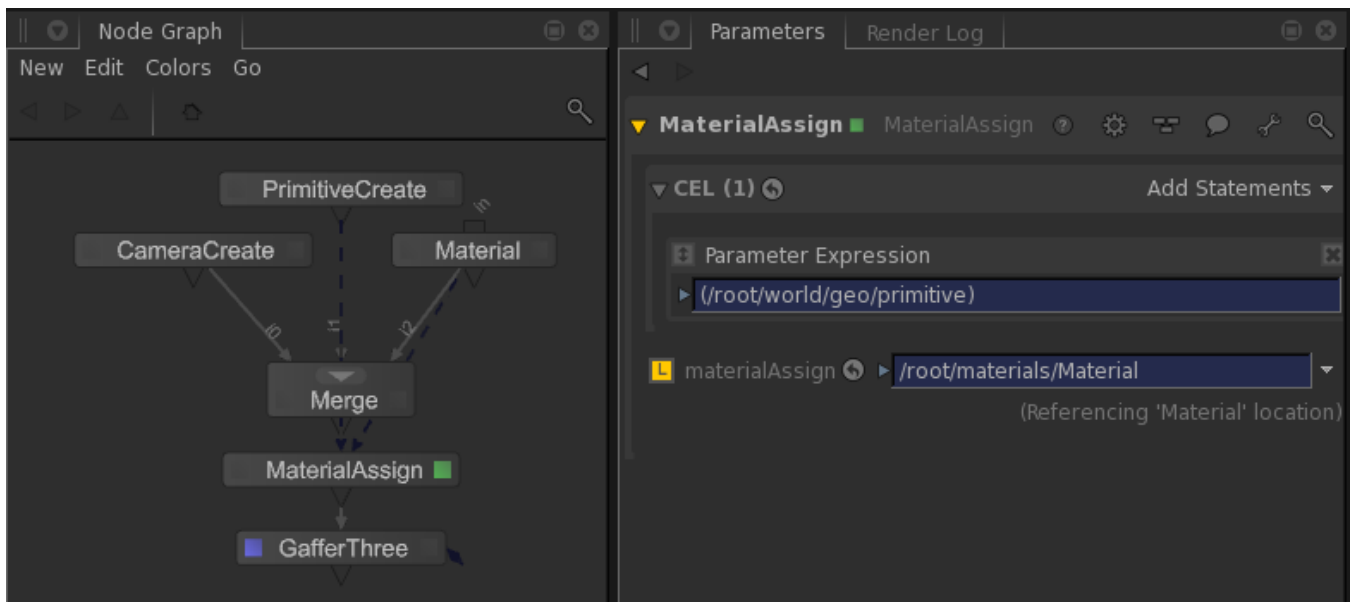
Node Graph

New Edit Colors Go

PrimitiveCreate

CameraCreate

Material

in

i0

i1

i2

Merge

MaterialAssign

GafferThree

Parameters Render Log

MaterialAssign MaterialAssign

CEL (1)

Add Statements

Parameter Expression

(/root/world/geo/primitive)

L materialAssign /root/materials/Material

(Referencing 'Material' location)